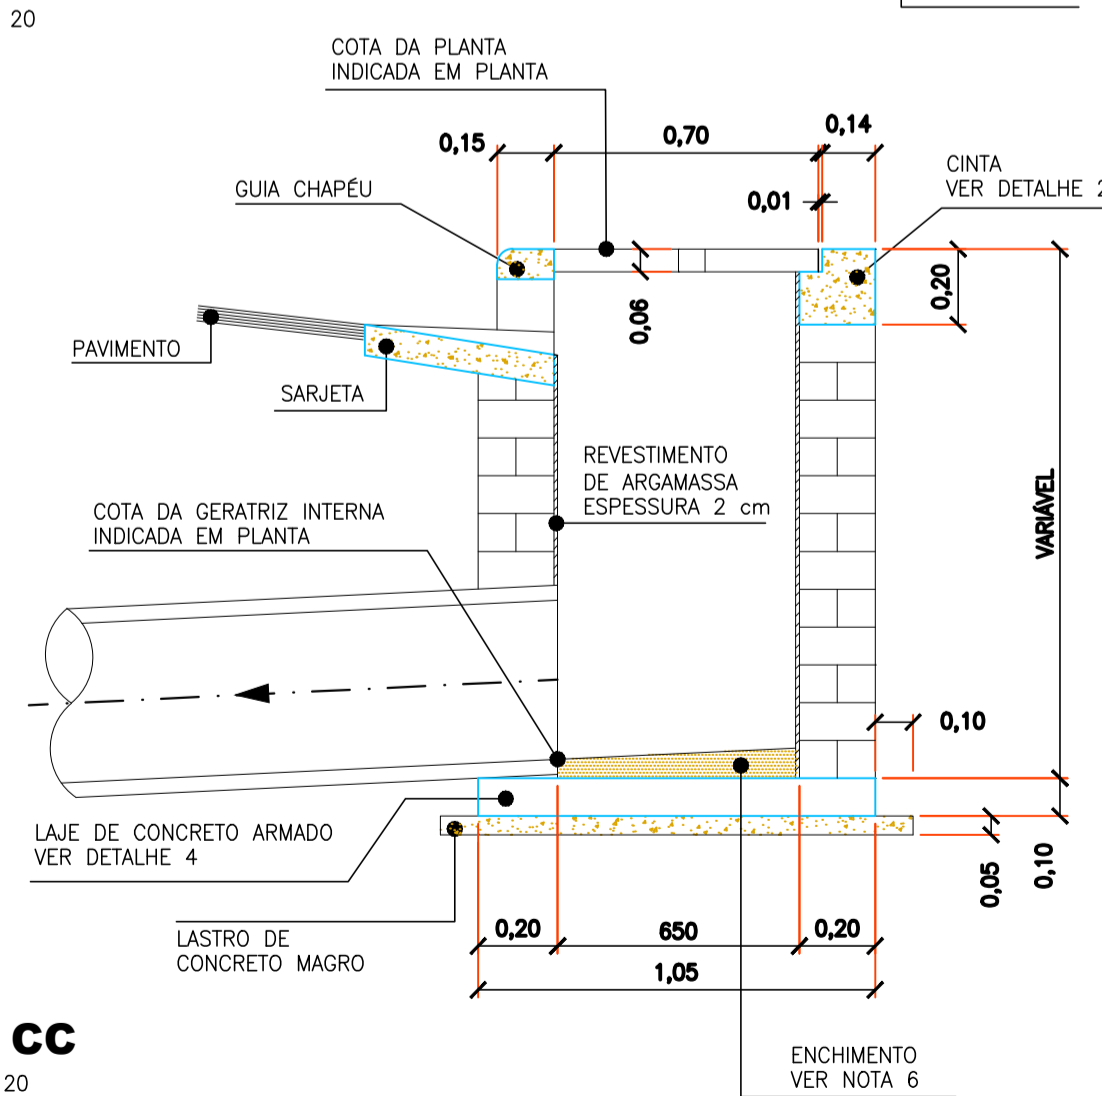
20

COTA DA PLANTA
INDICADA EM PLANTA

0,15

0,70

0,14

CINTA
VER DETALHE 2

GUIA CHAPÉU

0,01

0,20

0,06

PAVIMENTO

SARJETA

REVESTIMENTO
DE ARGAMASSA
ESPESSURA 2 cm

COTA DA GERATRIZ INTERNA
INDICADA EM PLANTA

VARIÁVEL

0,10

LAJE DE CONCRETO ARMADO
VER DETALHE 4

0,05

0,10

LASTRO DE
CONCRETO MAGRO

0,20

650

0,20

1,05

CC

20

ENCHIMENTO
VER NOTA 6